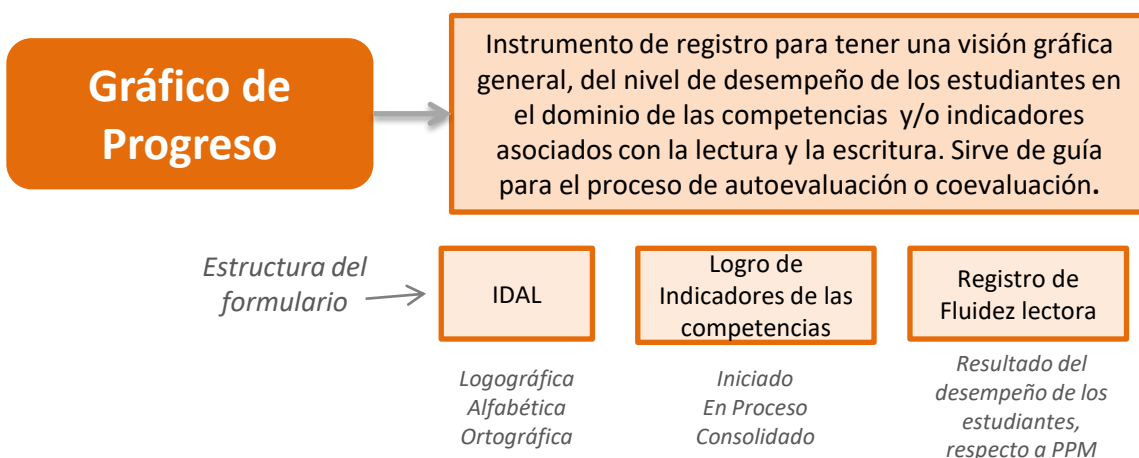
Gráfico de Progreso

Instrumento de registro para tener una visión gráfica general, del nivel de desempeño de los estudiantes en el dominio de las competencias y/o indicadores asociados con la lectura y la escritura. Sirve de guía para el proceso de autoevaluación o coevaluación.

Estructura del formulario

IDAL

Logro de Indicadores de las competencias

Registro de Fluidez lectora

Logográfica
Alfabética
Ortográfica

Iniciado
En Proceso
Consolidado

Resultado del desempeño de los estudiantes, respecto a PPM